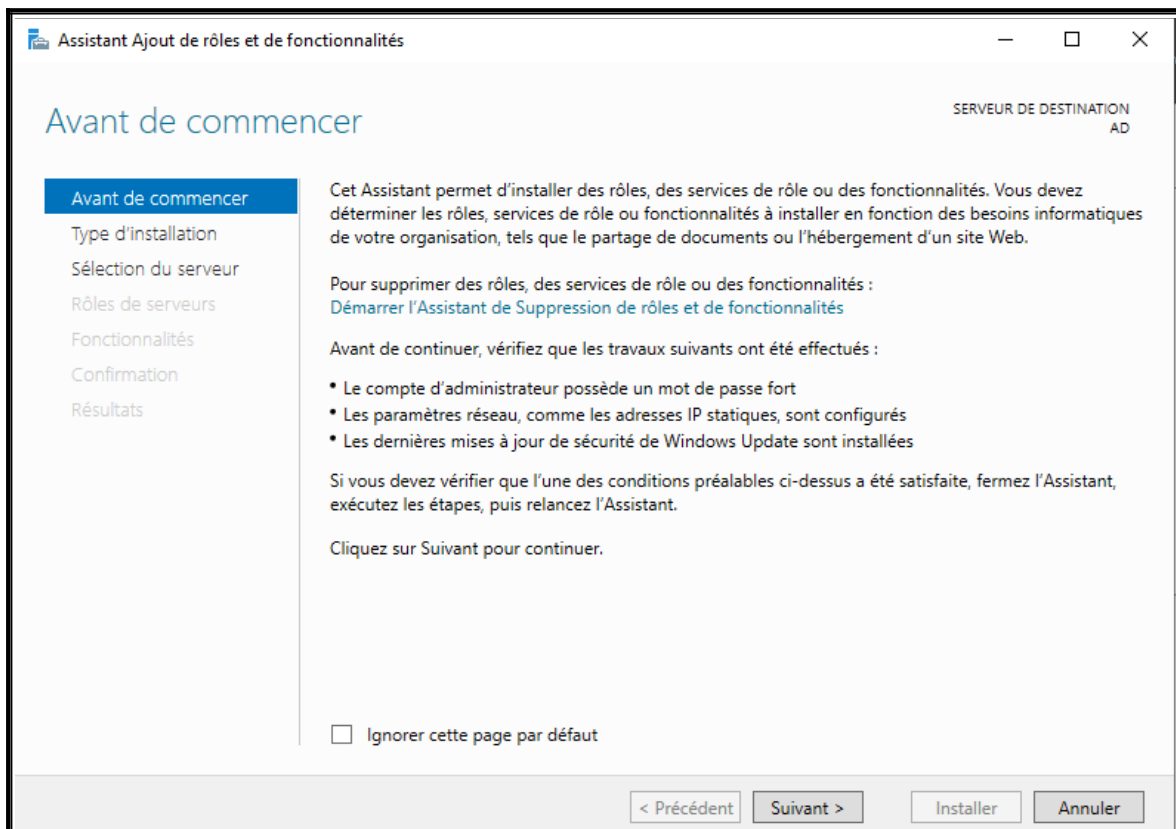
Assistant Ajout de rôles et de fonctionnalités

Avant de commencer

SERVEUR DE DESTINATION
AD

Avant de commencer
Type d'installation
Sélection du serveur
Rôles de serveurs
Fonctionnalités
Confirmation
Résultats

Cet Assistant permet d'installer des rôles, des services de rôle ou des fonctionnalités. Vous devez déterminer les rôles, services de rôle ou fonctionnalités à installer en fonction des besoins informatiques de votre organisation, tels que le partage de documents ou l'hébergement d'un site Web.

Pour supprimer des rôles, des services de rôle ou des fonctionnalités :
Démarrer l'Assistant de Suppression de rôles et de fonctionnalités

Avant de continuer, vérifiez que les travaux suivants ont été effectués :

• Le compte d'administrateur possède un mot de passe fort
• Les paramètres réseau, comme les adresses IP statiques, sont configurés
• Les dernières mises à jour de sécurité de Windows Update sont installées

Si vous devez vérifier que l'une des conditions préalables ci-dessus a été satisfaite, fermez l'Assistant, exécutez les étapes, puis relancez l'Assistant.

Cliquez sur Suivant pour continuer.

Ignorer cette page par défaut

< Précédent   Suivant >   Installer   Annuler